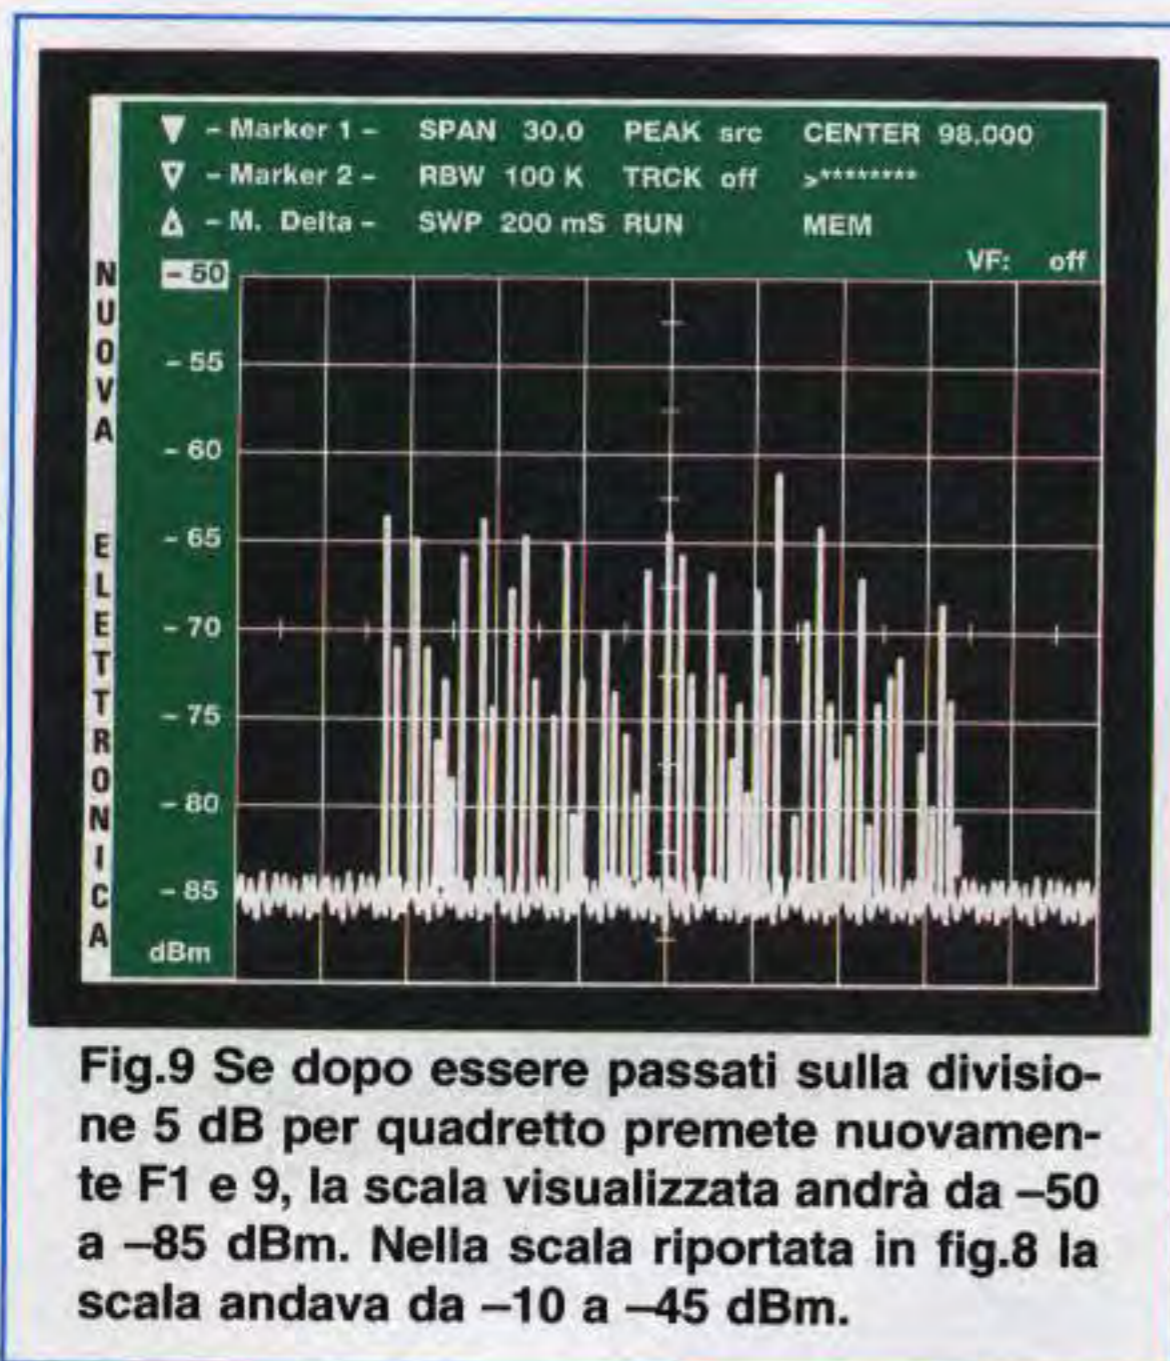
▼ - Marker 1 - SPAN 30.0 PEAK src CENTER 98.000
▽ - Marker 2 - RBW 100 K TRCK off >********
Δ - M. Delta - SWP 200 mS RUN MEM
VF: off

NUOVA ELETTRONICA

- 50
- 55
- 60
- 65
- 70
- 75
- 80
- 85
dBm

Fig.9 Se dopo essere passati sulla divisione 5 dB per quadretto premete nuovamente F1 e 9, la scala visualizzata andrà da –50 a –85 dBm. Nella scala riportata in fig.8 la scala andava da –10 a –45 dBm.